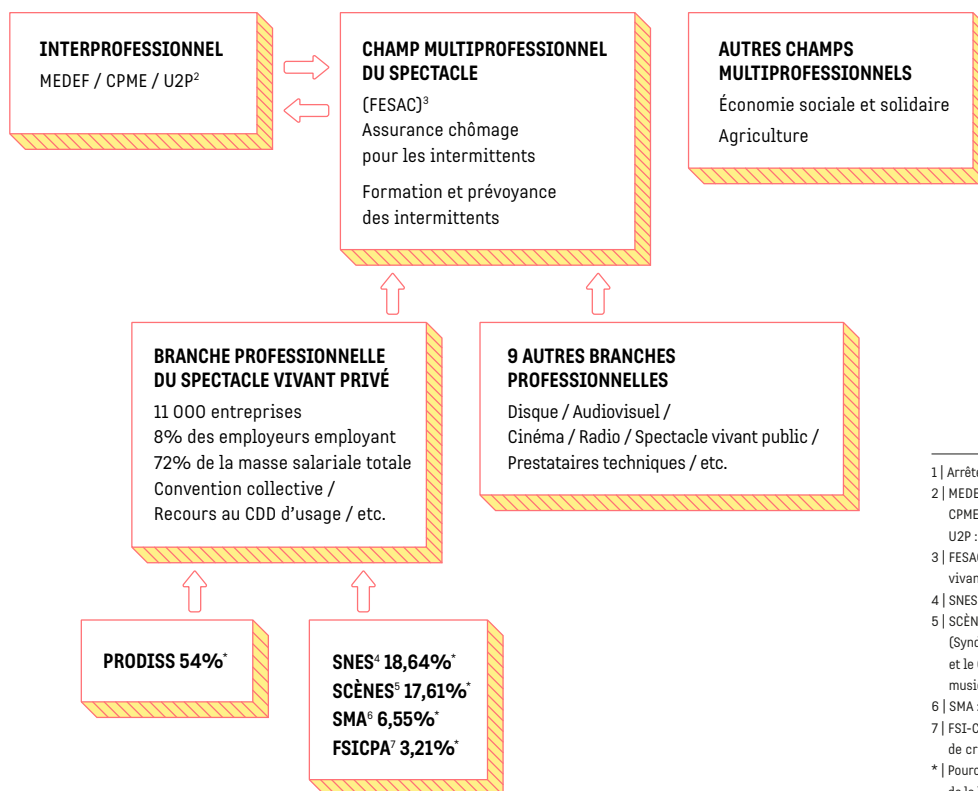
INTERPROFESSIONNEL
MEDEF / CPME / U2P$^2$

CHAMP MULTIPROFESSIONNEL DU SPECTACLE
(FESAC)$^3$
Assurance chômage pour les intermittents
Formation et prévoyance des intermittents

AUTRES CHAMPS MULTIPROFESSIONNELS
Économie sociale et solidaire
Agriculture

BRANCHE PROFESSIONNELLE DU SPECTACLE VIVANT PRIVÉ
11 000 entreprises
8% des employeurs employant
72% de la masse salariale totale
Convention collective /
Recours au CDD d'usage / etc.

9 AUTRES BRANCHES PROFESSIONNELLES
Disque / Audiovisuel /
Cinéma / Radio / Spectacle vivant public /
Prestataires techniques / etc.

PRODISS 54%$^*$

SNES$^4$ 18,64%$^*$
SCÈNES$^5$ 17,61%$^*$
SMA$^6$ 6,55%$^*$
FSICPA$^7$ 3,21%$^*$

1 | Arrêt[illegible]
2 | MEDE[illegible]
CPME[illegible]
U2P : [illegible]
3 | FESA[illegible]
vivan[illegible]
4 | SNES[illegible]
5 | SCÈN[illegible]
(Synd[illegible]
et le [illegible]
musi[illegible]
6 | SMA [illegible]
7 | FSI-C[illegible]
de cr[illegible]
* | Pourc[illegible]
de la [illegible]